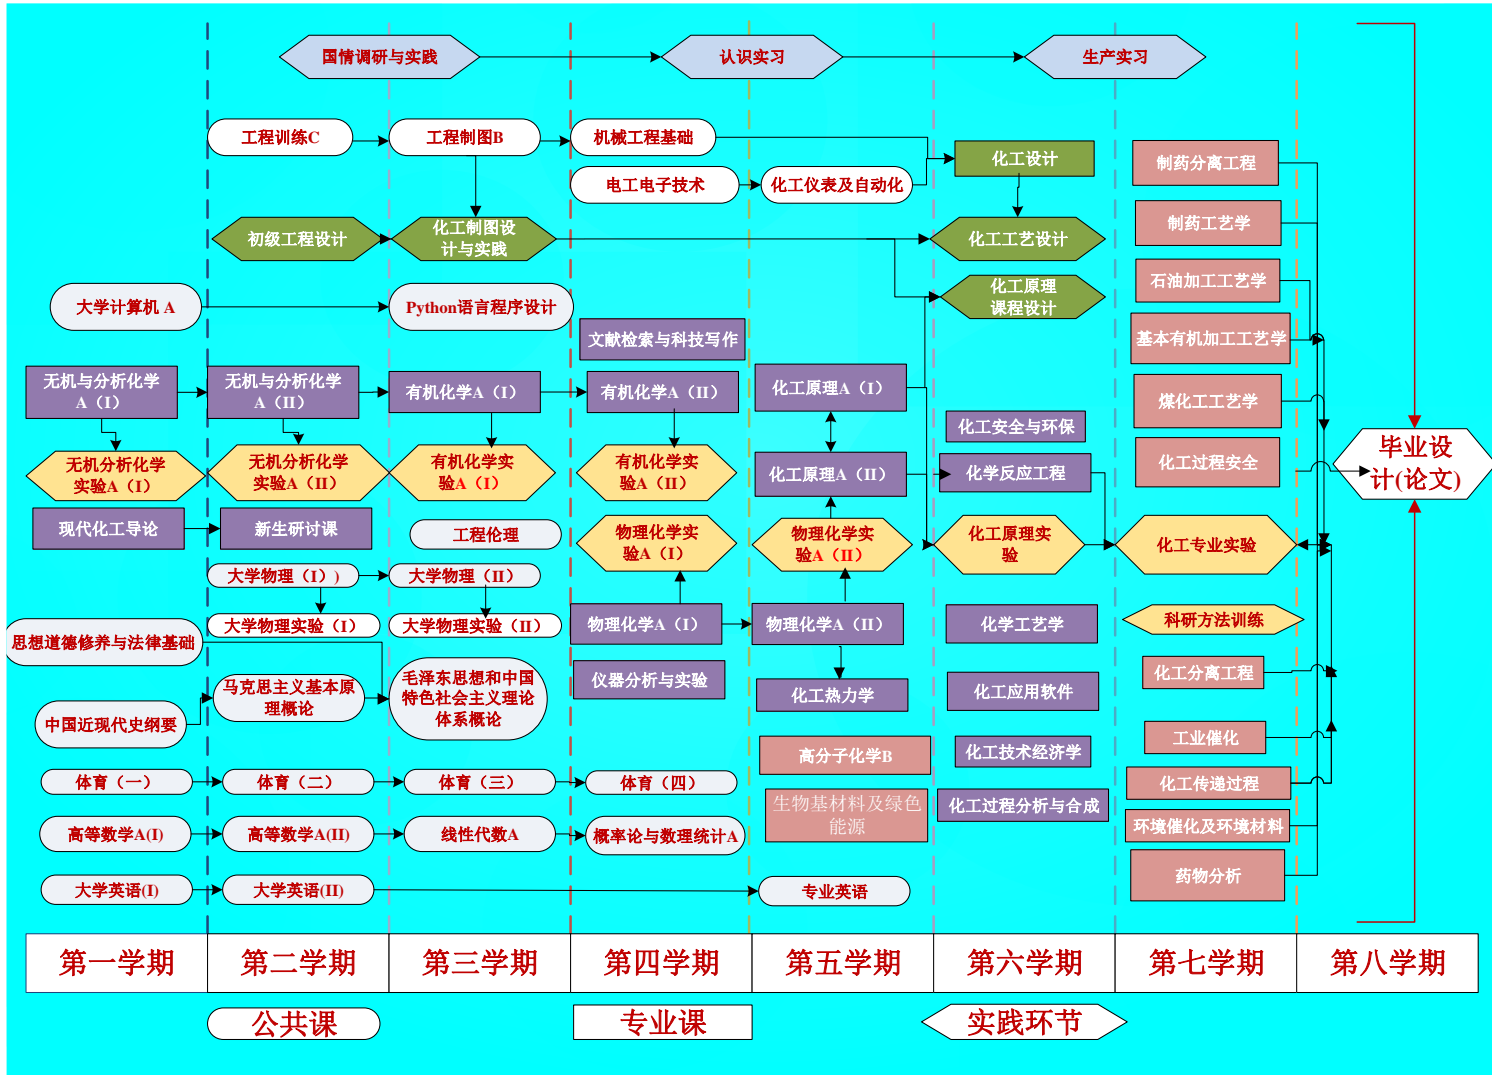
国情调研与实践
认识实习
生产实习

工程训练C
工程制图B
机械工程基础
电工电子技术
化工仪表及自动化
化工设计
初级工程设计
化工制图设计与实践
化工工艺设计
化工原理课程设计
大学计算机 A
Python语言程序设计
文献检索与科技写作

制药分离工程
制药工艺学
石油加工工艺学
基本有机加工工艺学
煤化工工艺学
化工过程安全

无机与分析化学A（I）
无机与分析化学A（II）
有机化学A（I）
有机化学A（II）
化工原理A（I）
化工安全与环保
无机分析化学实验A（I）
无机分析化学实验A（II）
有机化学实验A（I）
有机化学实验A（II）
化工原理A（II）
化学反应工程
毕业设计(论文)
现代化工导论
新生研讨课
工程伦理
物理化学实验A（I）
物理化学实验A（II）
化工原理实验
化工专业实验
大学物理（I））
大学物理（II）
大学物理实验（I）
大学物理实验（II）
物理化学A（I）
物理化学A（II）
化工工艺学
科研方法训练
思想道德修养与法律基础
马克思主义基本原理概论
毛泽东思想和中国特色社会主义理论体系概论
仪器分析与实验
化工热力学
化工应用软件
化工分离工程
中国近现代史纲要
工业催化
高分子化学B
化工技术经济学
体育（一）
体育（二）
体育（三）
体育（四）
化工传递过程
生物基材料及绿色能源
化工过程分析与合成
高等数学A(I)
高等数学A(II)
线性代数A
概率论与数理统计A
环境催化及环境材料
药物分析
大学英语(I)
大学英语(II)
专业英语

| 第一学期 | 第二学期 | 第三学期 | 第四学期 | 第五学期 | 第六学期 | 第七学期 | 第八学期 |
|---|---|---|---|---|---|---|---|

公共课
专业课
实践环节